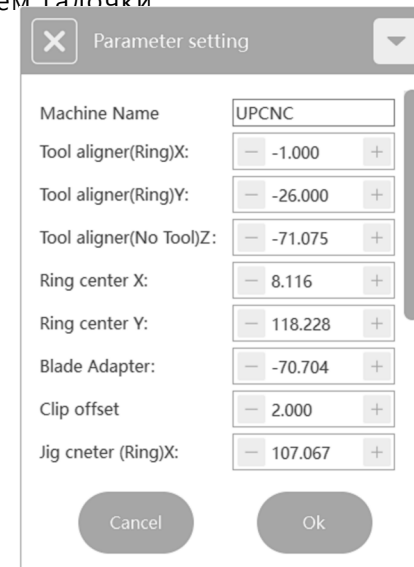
ем галочки

Parameter setting

Machine Name UPCNC

Tool aligner(Ring)X: — -1.000 +

Tool aligner(Ring)Y: — -26.000 +

Tool aligner(No Tool)Z: — -71.075 +

Ring center X: — 8.116 +

Ring center Y: — 118.228 +

Blade Adapter: — -70.704 +

Clip offset — 2.000 +

Jig cneter (Ring)X: — 107.067 +

Cancel

Ok